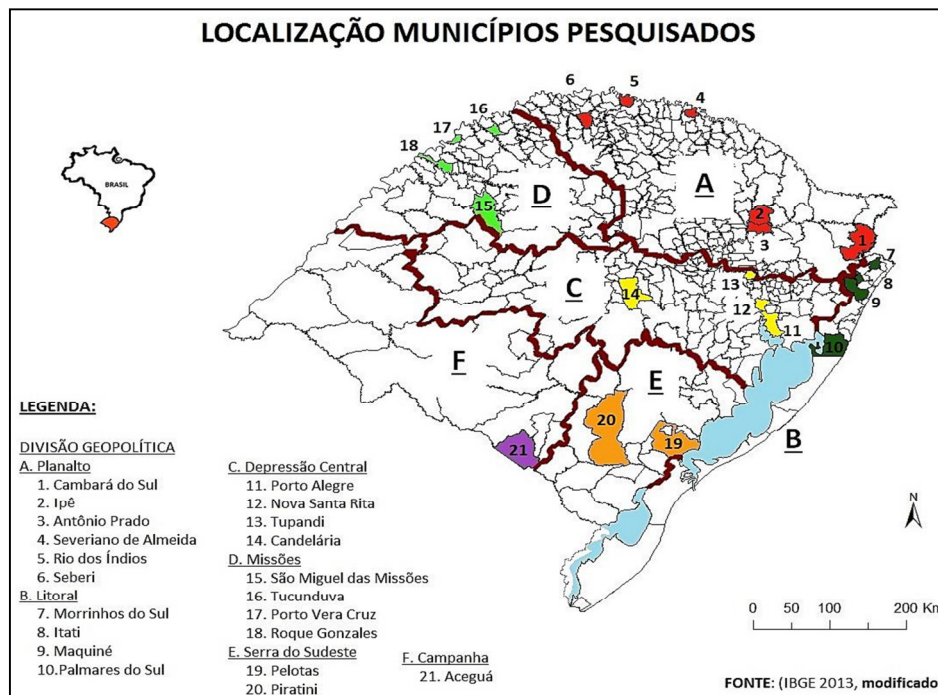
LOCALIZAÇÃO MUNICÍPIOS PESQUISADOS

BRASIL

6 5 4
16
17
18
D
A
15
2
3
1
7
C
14
13
8
9
12
11
10
F
E
20
19
21
B

LEGENDA:

DIVISÃO GEOPOLÍTICA
A. Planalto
1. Cambará do Sul
2. Ipê
3. Antônio Prado
4. Severiano de Almeida
5. Rio dos Índios
6. Seberi
B. Litoral
7. Morrinhos do Sul
8. Itati
9. Maquiné
10. Palmares do Sul

C. Depressão Central
11. Porto Alegre
12. Nova Santa Rita
13. Tupandi
14. Candelária
D. Missões
15. São Miguel das Missões
16. Tucunduva
17. Porto Vera Cruz
18. Roque Gonzales
E. Serra do Sudeste
19. Pelotas
20. Piratini

F. Campanha
21. Aceguá

N

0 50 100 200 Kn

FONTE: (IBGE 2013, modificado